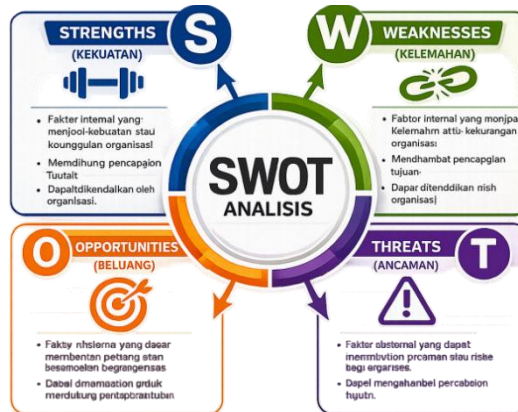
STRENGTHS
S
(KEKUATAN)

Fakter internal yang menjool-kebuatan stau kounggulan organisasi

Memdihung pencapçlon Tuutalt

Dapaltdikendalkan oleh organisasi.

W
WEAKNESSES
(KELEMAHAN)

Fabtor internal yang monjpa Kelemahrn attu- kekurangen organisas:

Mendhambat pencapglan tujuan.

Dapar ditenddikan nish organisas|

SWOT
ANALISIS

O
OPPORTUNITIES
(BELUANG)

Faktsy nhslerna yang daear membentan pettang stan besemoelan begrangensas

Dabal dmamastion grduk merdulturg pentapbrantuban

THREATS
T
(ANCAMAN)

Fakter ebsternal yang dapat inenmbvtion prcaman stau risbe begi organises.

Dapel mengahanbel percabsion hyutn.